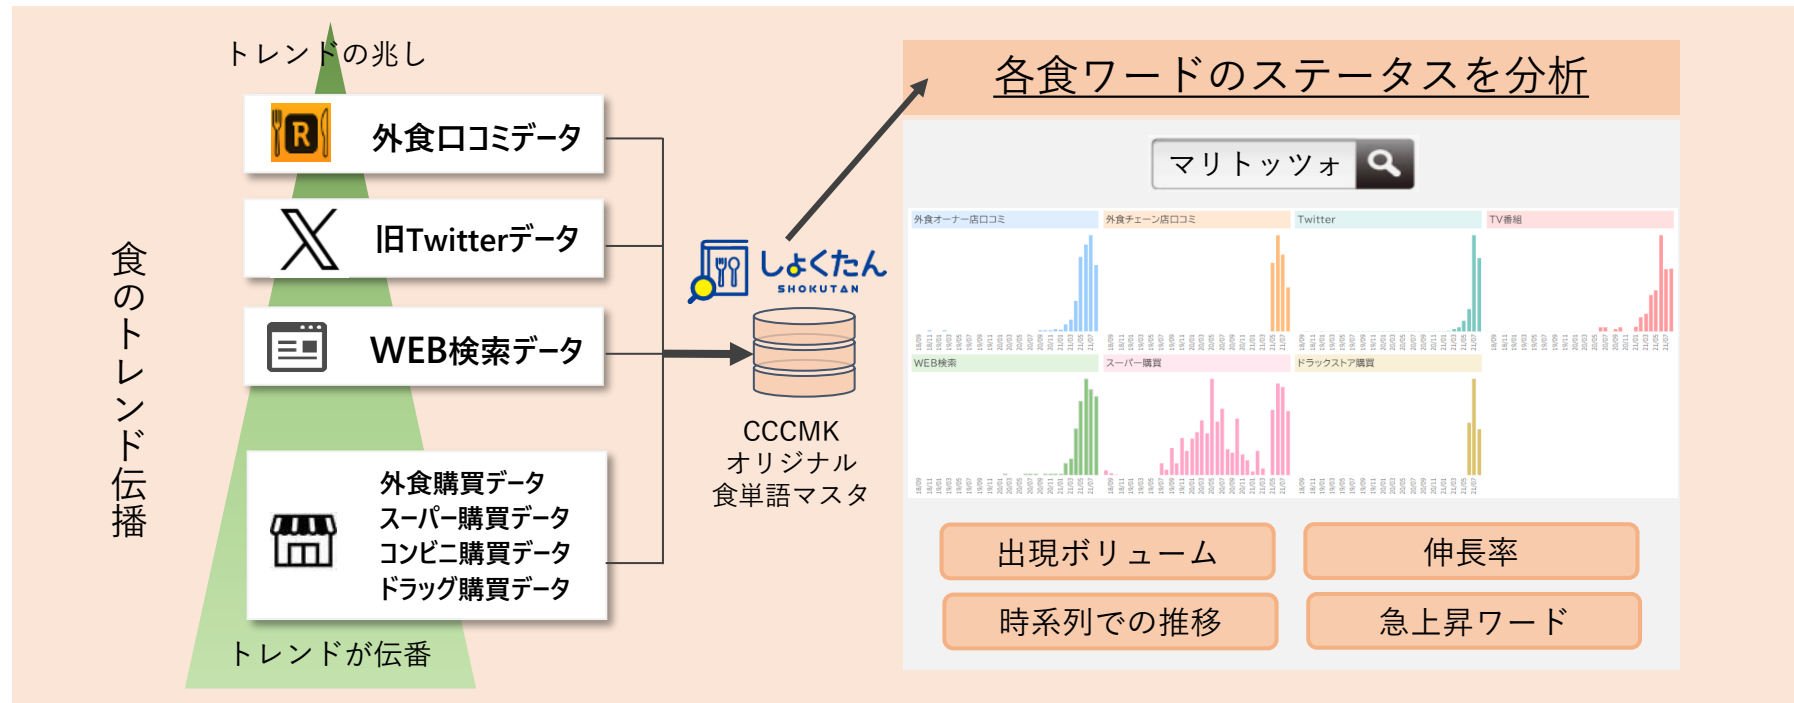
トレンドの兆し

外食口コミデータ

旧Twitterデータ

WEB検索データ

外食購買データ
スーパー購買データ
コンビニ購買データ
ドラッグ購買データ

トレンドが伝番

食のトレンド伝播

しょくたん
SHOKUTAN

CCCMK
オリジナル
食単語マスタ

各食ワードのステータスを分析

マリトッツォ

外食オーナー店口コミ

外食チェーン店口コミ

Twitter

TV番組

WEB検索

スーパー購買

ドラッグストア購買

出現ボリューム

伸長率

時系列での推移

急上昇ワード